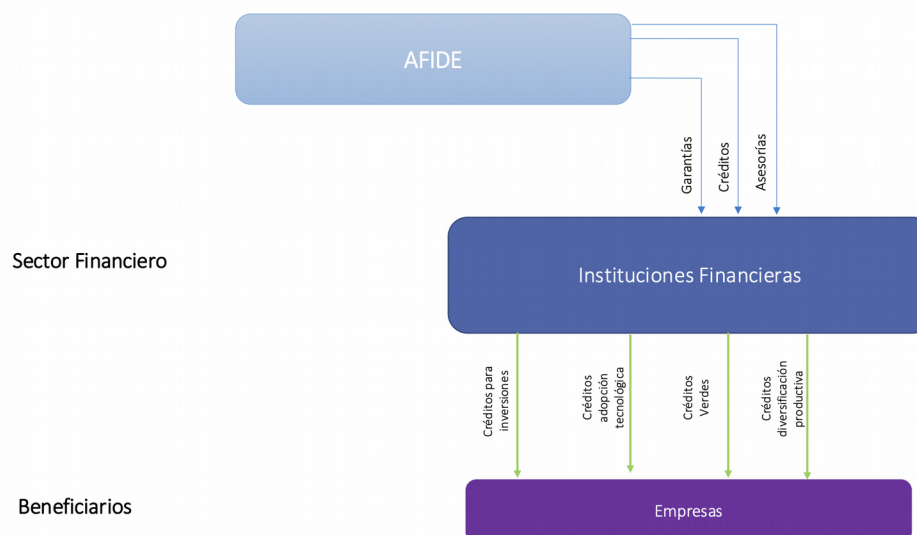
AFIDE

Garantías

Créditos

Asesorías

Sector Financiero

Instituciones Financieras

Créditos para inversiones

Créditos adopción tecnológica

Créditos Verdes

Créditos diversificación productiva

Beneficiarios

Empresas